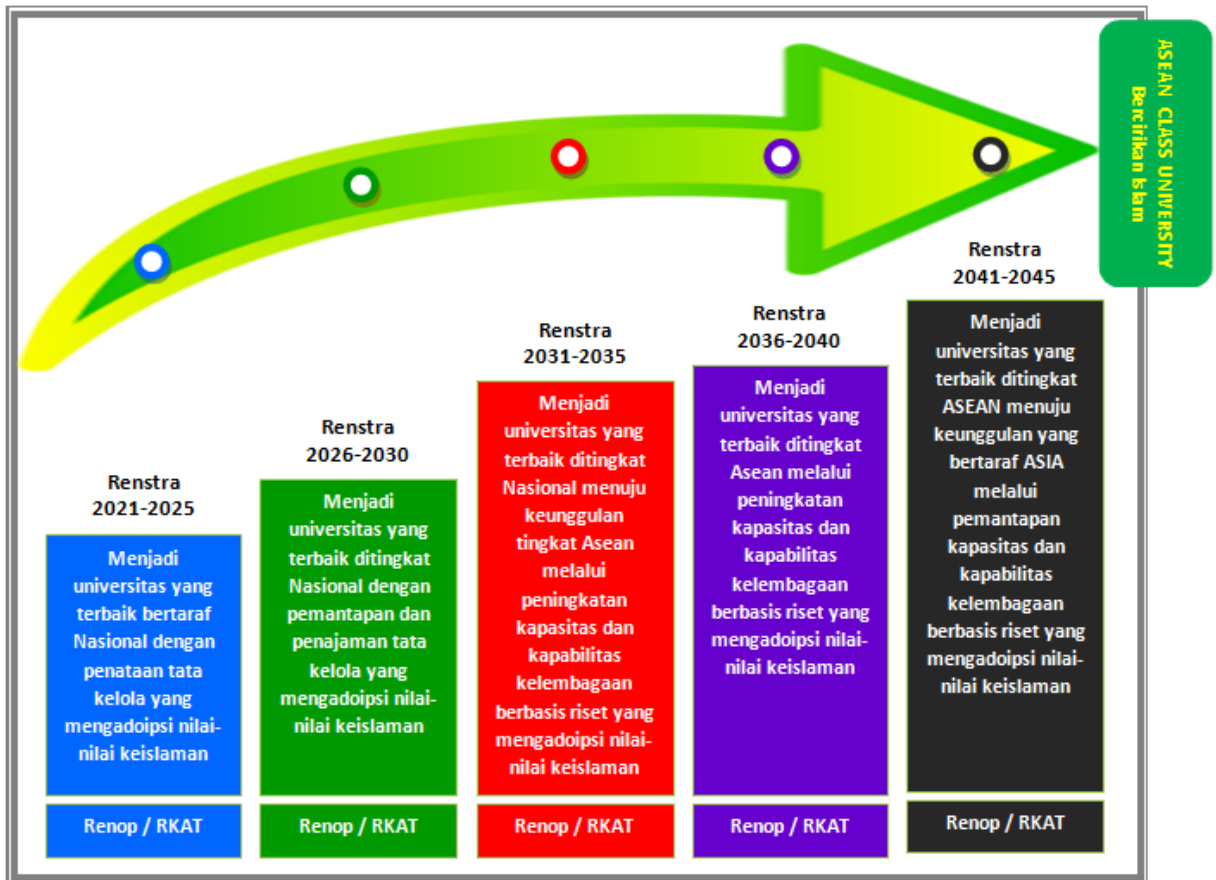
ASEAN CLASS UNIVERSITY
Bercirikan Islam

Renstra 2021-2025

Menjadi universitas yang terbaik bertaraf Nasional dengan penataan tata kelola yang mengadoipsi nilai-nilai keislaman

Renop / RKAT

Renstra 2026-2030

Menjadi universitas yang terbaik ditingkat Nasional dengan pemantapan dan penajaman tata kelola yang mengadoipsi nilai-nilai keislaman

Renop / RKAT

Renstra 2031-2035

Menjadi universitas yang terbaik ditingkat Nasional menuju keunggulan tingkat Asean melalui peningkatan kapasitas dan kapabilitas kelembagaan berbasis riset yang mengadoipsi nilai-nilai keislaman

Renop / RKAT

Renstra 2036-2040

Menjadi universitas yang terbaik ditingkat Asean melalui peningkatan kapasitas dan kapabilitas kelembagaan berbasis riset yang mengadoipsi nilai-nilai keislaman

Renop / RKAT

Renstra 2041-2045

Menjadi universitas yang terbaik ditingkat ASEAN menuju keunggulan yang bertaraf ASIA melalui pemantapan kapasitas dan kapabilitas kelembagaan berbasis riset yang mengadoipsi nilai-nilai keislaman

Renop / RKAT